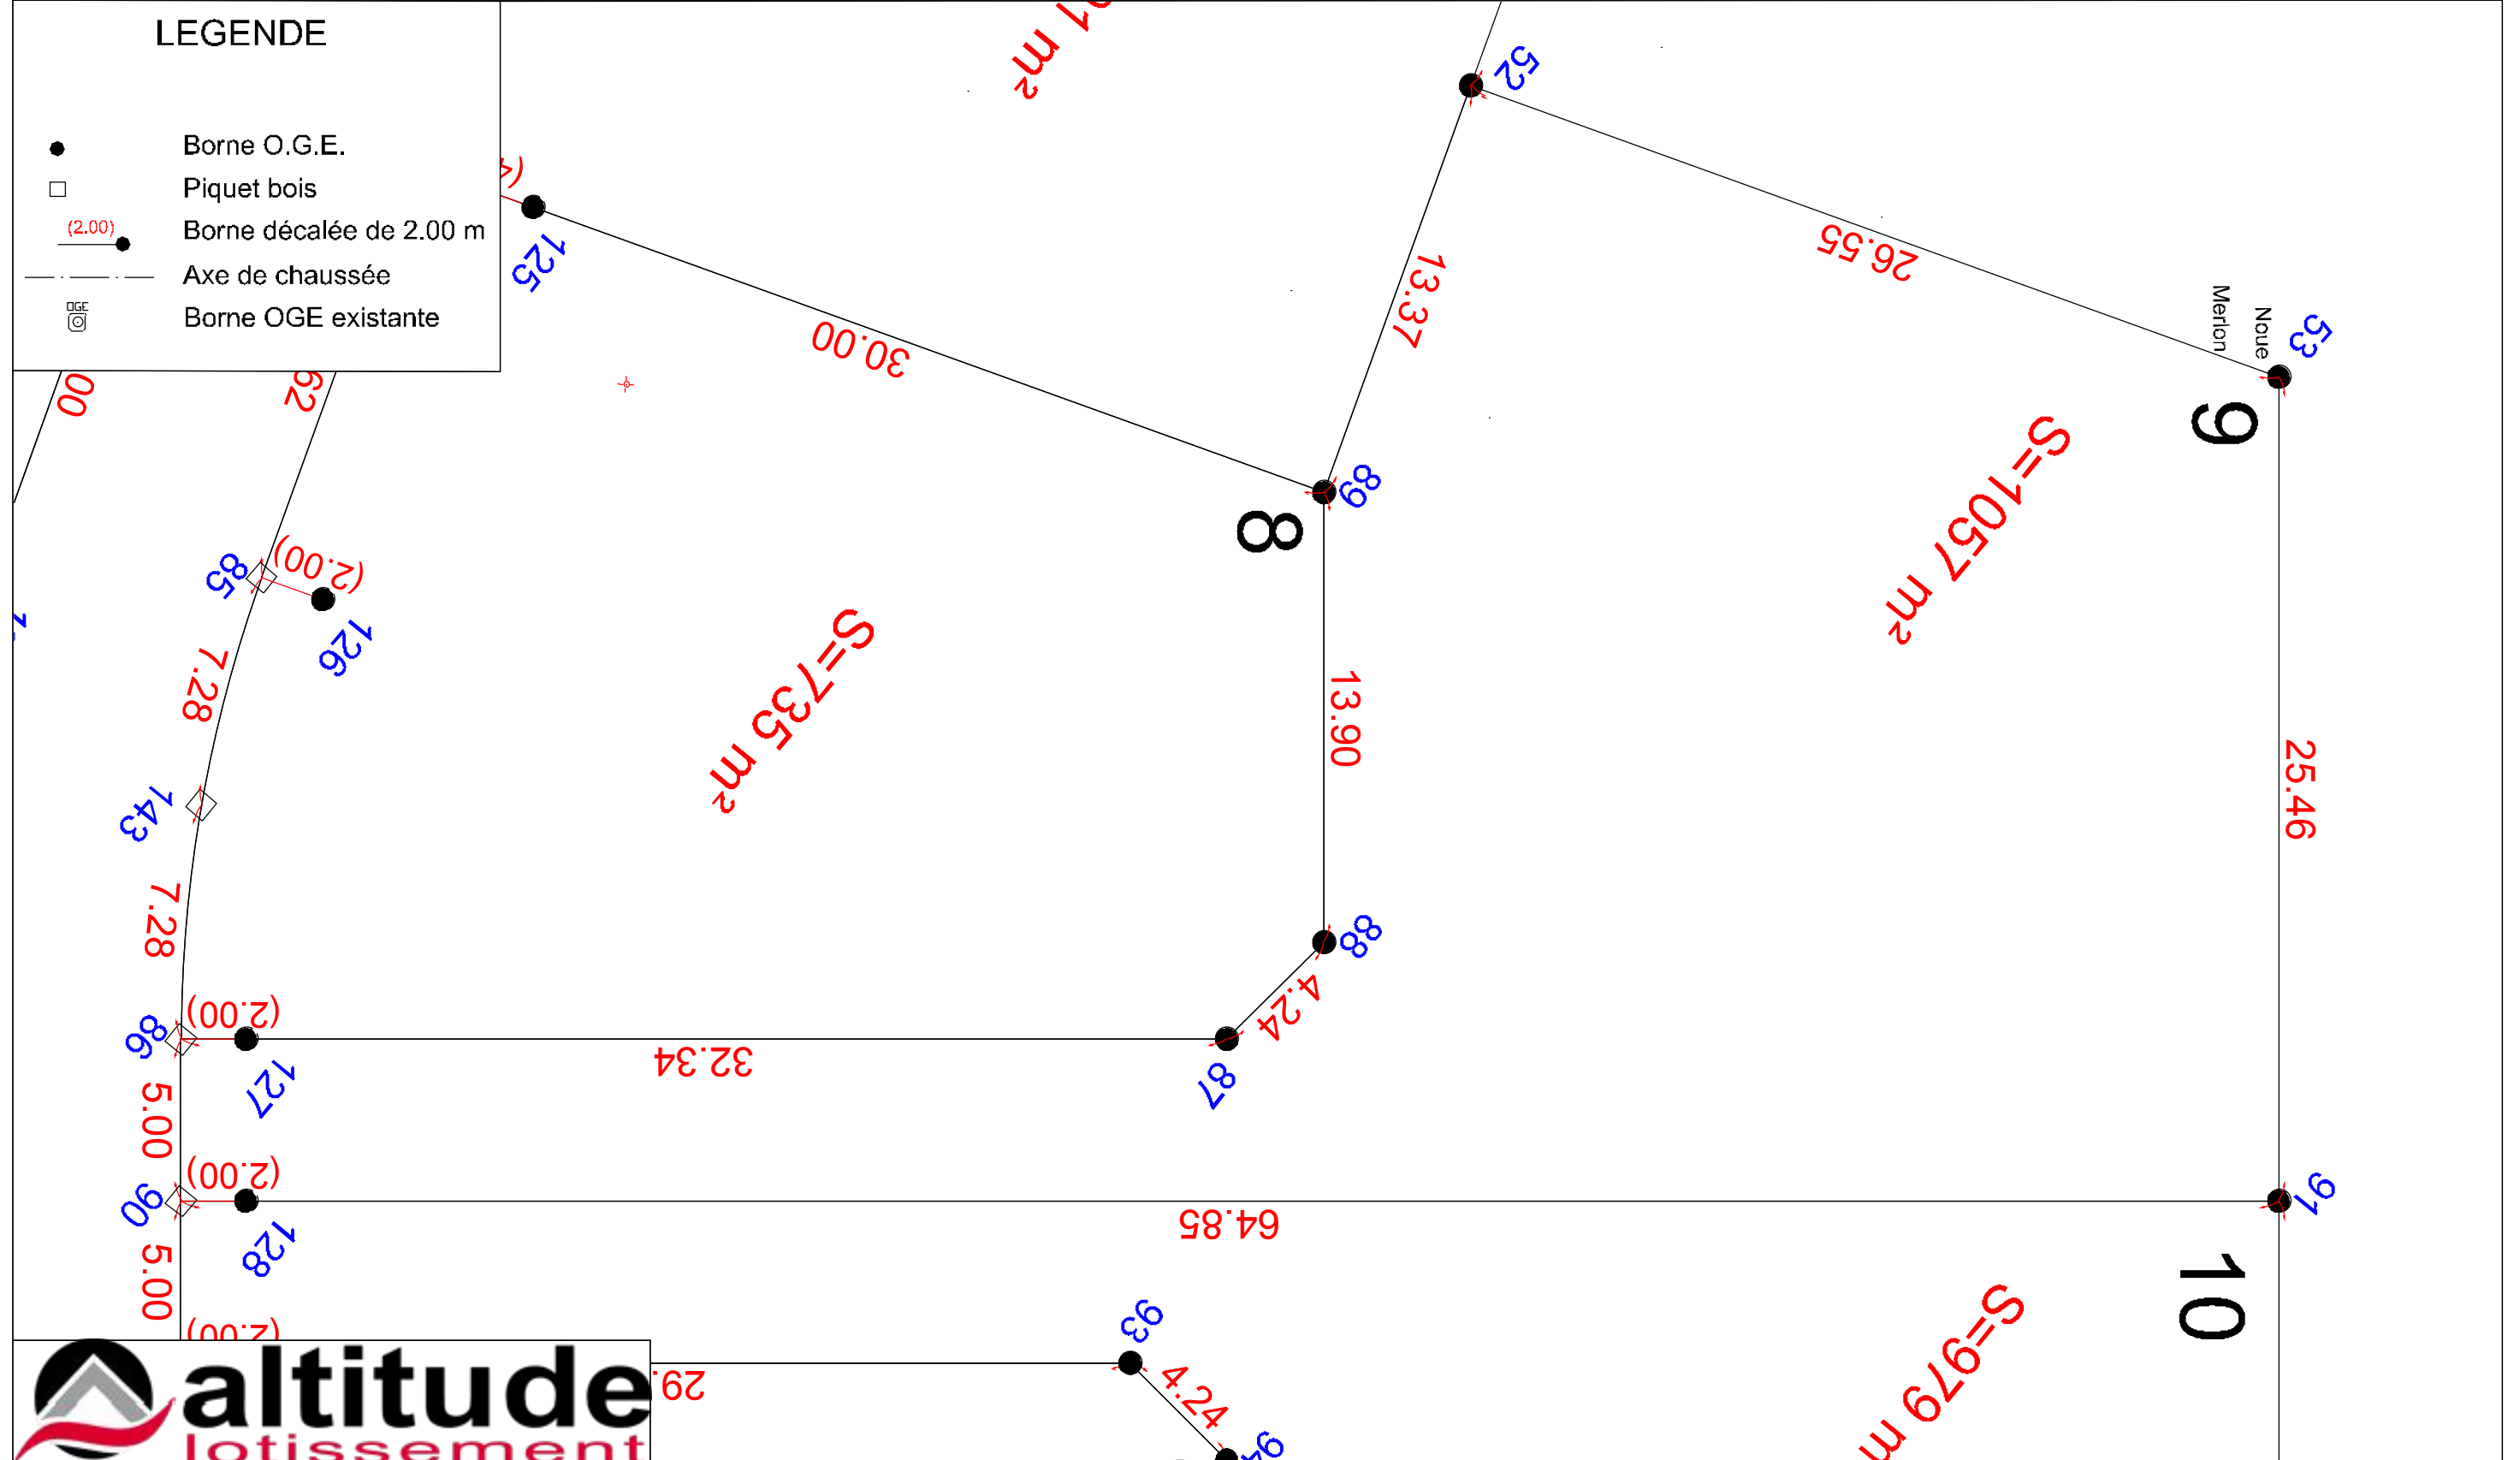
LEGENDE

Borne O.G.E.
Piquet bois
(2.00)
Borne décalée de 2.00 m
Axe de chaussée
OGE
Borne OGE existante

m²
52
125
30.00
13.37
26.55
Merlon
Noue
53
9
00
62
89
8
S=1057 m²
85
(2.00)
126
S=735 m²
7.28
13.90
25.46
143
7.28
88
4.24
86
(2.00)
32.34
127
87
5.00
(2.00)
90
128
64.85
91
10
5.00
(2.00)
93
29.
4.24
S=979 m
altitude
lotissement